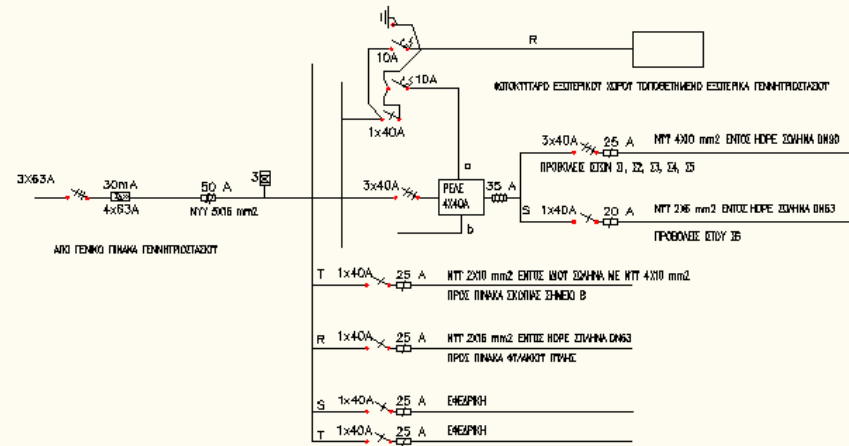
R
10A
10A
ΦΩΤΟΚΥΤΤΑΡΟ ΕΞΩΤΕΡΙΚΟΥ ΧΩΡΟΥ ΤΟΠΟΘΕΤΗΜΕΝΟ ΕΞΩΤΕΡΙΚΑ ΓΕΝΝΗΤΡΙΟΣΤΑΣΙΟΥ
1x40A
3x40A
25 A
ΝΥΥ 4Χ10 mm2 ΕΝΤΟΣ HDPE ΣΩΛΗΝΑ DN90
ΠΡΟΒΟΛΕΙΣ ΙΣΤΩΝ Σ1, Σ2, Σ3, Σ4, Σ5
3Χ63Α
30mA
4x63A
50 A
ΝΥΥ 5Χ16 mm2
3x40A
ΡΕΛΕ 4Χ40Α
35 A
S
1x40A
20 A
ΝΥΥ 2Χ6 mm2 ΕΝΤΟΣ HDPE ΣΩΛΗΝΑ DN63
ΠΡΟΒΟΛΕΙΣ ΙΣΤΟΥ Σ6
b
ΑΠΟ ΓΕΝΙΚΟ ΠΙΝΑΚΑ ΓΕΝΝΗΤΡΙΟΣΤΑΣΙΟΥ
T
1x40A
25 A
ΝΥΥ 2Χ10 mm2 ΕΝΤΟΣ ΙΔΙΟΥ ΣΩΛΗΝΑ ΜΕ ΝΥΥ 4Χ10 mm2
ΠΡΟΣ ΠΙΝΑΚΑ ΣΚΟΠΙΑΣ ΣΗΜΕΙΟ Β
R
1x40A
25 A
ΝΥΥ 2Χ16 mm2 ΕΝΤΟΣ HDPE ΣΩΛΗΝΑ DN63
ΠΡΟΣ ΠΙΝΑΚΑ ΦΥΛΑΚΙΟΥ ΠΥΛΗΣ
S
1x40A
25 A
ΕΦΕΔΡΙΚΗ
T
1x40A
25 A
ΕΦΕΔΡΙΚΗ